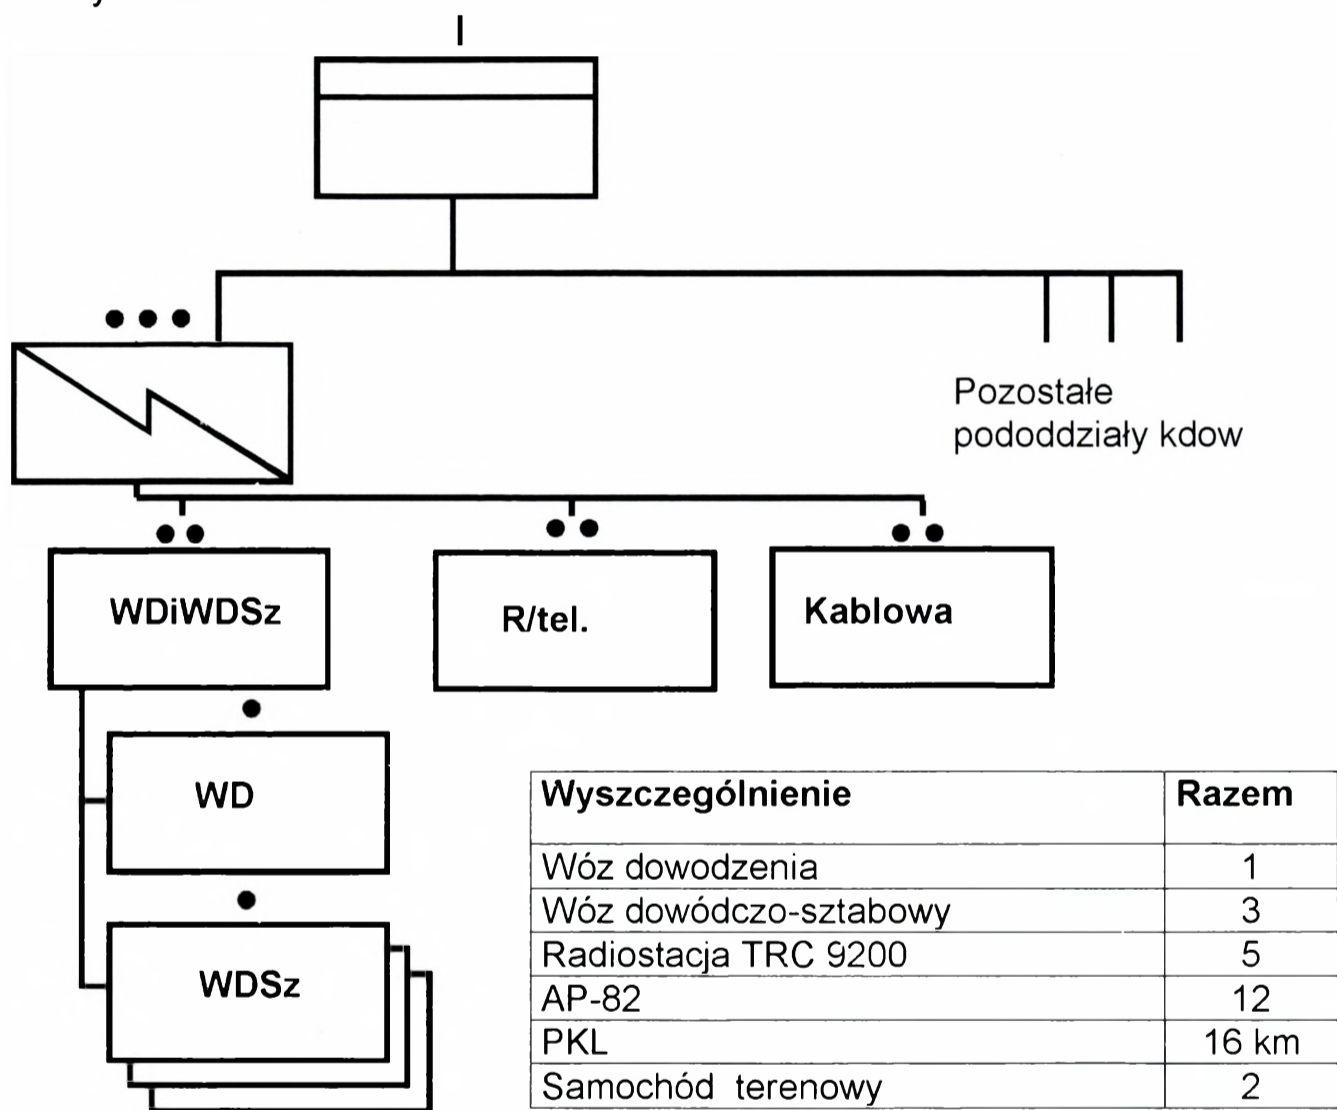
I

●●●

Pozostałe pododdziały kdow

●●

WDiWDSz

●●

R/tel.

●●

Kablowa

●

WD

●

WDSz

| Wyszczególnienie | Razem |
|---|---|
| Wóz dowodzenia | 1 |
| Wóz dowódczo-sztabowy | 3 |
| Radiostacja TRC 9200 | 5 |
| AP-82 | 12 |
| PKL | 16 km |
| Samochód terenowy | 2 |